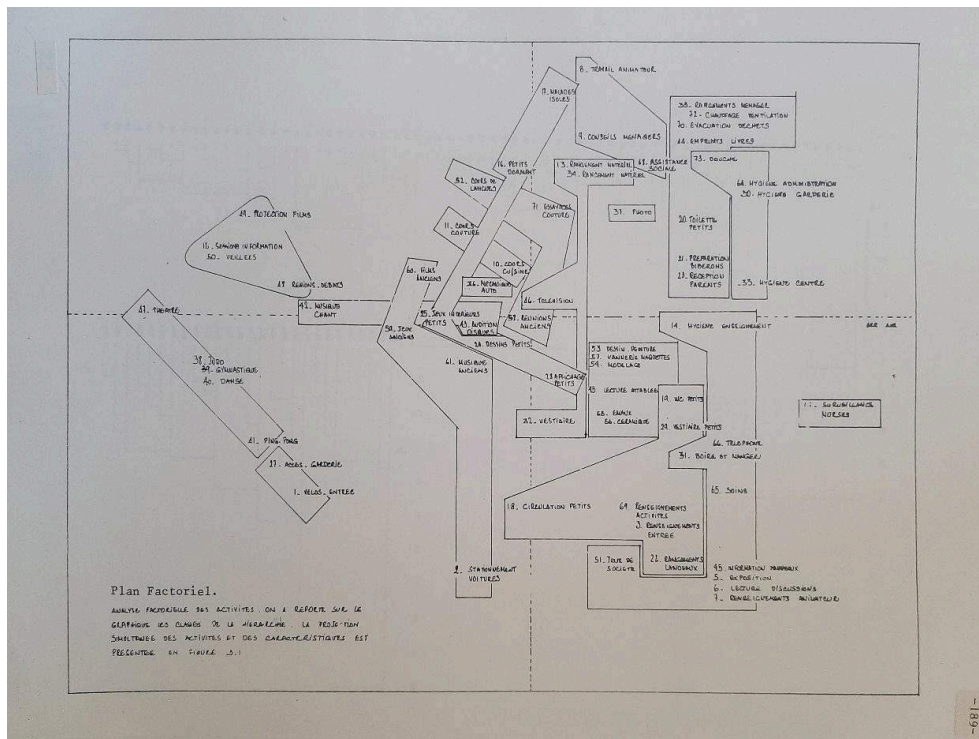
8. TRAVAIL ANIMATEUR

17. MALADIES ISOLES

9. CONSEILS MENAGERS

38. RANGEMENTS MENAGER
31. CHAUFFAGE VENTILATION
20. EVACUATION DECHETS

44. EMPRUNTS LIVRES

16. PETITS DORMANT

13. RANGEMENT MATERIEL
34. RANGEMENT MATERIEL

62. ASSISTANCE SOCIALE

73. DOUCHE

52. COURS DE LANGUES

71. ENTRETIEN COUTURE

37. PHOTO

64. HYGIENE ADMINISTRATION
50. HYGIENE GARDERIE

49. PROJECTION FILMS

11. COURS DE COUTURE

20. TOILETTE PETITS

11. SEANCES INFORMATION
50. VEILLEES

10. COURS CUISINE

21. PREPARATION BIBERONS
23. RECEPTION PARENTS

56. MECANIQUE AUTO

33. HYGIENE CENTRE

47. REUNIONS DEBATS

60. JEUX ANCIENS

26. TELEVISION

42. MUSIQUE CHANT

41. THEATRE

25. JEUX INTERIEURS PETITS

43. AUDITION DISQUES

57. REUNIONS ANCIENS

39. JEUX ANCIENS

14. HYGIENE ENCEIGNEMENT

24. DESSINS PETITS

53. DESSIN PEINTURE
57. VANNERIE VIGNETTES
54. MODELAGE

38. JUDO
39. GYMNASTIQUE
40. DANSE

61. MUSIQUE ANCIENS

13. APPRENTISSAGE PETITS

43. LECTURE ATTABLEE

19. WC PETITS

12. SURVEILLANCE NORSES

27. VESTIAIRE

68. EMAUX
66. CERAMIQUE

34. VESTIAIRE PETITS

41. PING PONG

66. TELEPHONE

27. ACCES GARDERIE

31. BOIRE ET MANGER

1. ACCES ENTREE

65. SOINS

18. CIRCULATION PETITS

69. RENSEIGNEMENTS ACTIVITES
3. RENSEIGNEMENTS ENTREE

2. STATIONNEMENT VOITURES

51. JEUX DE SOCIETE

22. RENSEIGNEMENTS LANGAGE

45. INFORMATION TRAVAUX
5. EXPOSITION
6. LECTURE DISCUSSIONS
7. RENSEIGNEMENTS ANIMATEUR

Plan Factoriel.

ANALYSE FACTORIELLE DES ACTIVITES. ON A REPORTE SUR LE GRAPHIQUE LES CLASSES DE LA HIERARCHIE. LA PROJECTION SIMULTANEE DES ACTIVITES ET DES CARACTERISTIQUES EST PRESENTEE EN FIGURE 3.1

-189-